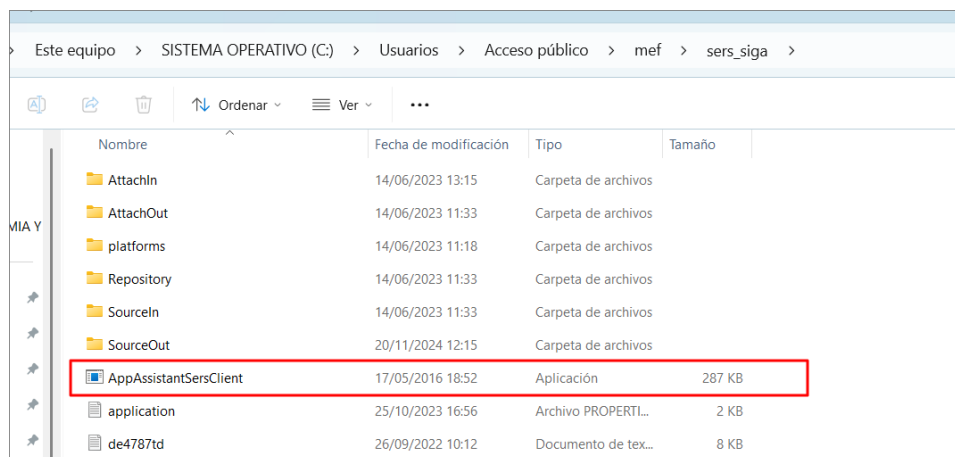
Este equipo > SISTEMA OPERATIVO (C:) > Usuarios > Acceso público > mef > sers_siga >

Ordenar Ver ...

MIA Y

| Nombre | Fecha de modificación | Tipo | Tamaño |
|---|---|---|---|
| AttachIn | 14/06/2023 13:15 | Carpeta de archivos | |
| AttachOut | 14/06/2023 11:33 | Carpeta de archivos | |
| platforms | 14/06/2023 11:18 | Carpeta de archivos | |
| Repository | 14/06/2023 11:33 | Carpeta de archivos | |
| SourceIn | 14/06/2023 11:33 | Carpeta de archivos | |
| SourceOut | 20/11/2024 12:15 | Carpeta de archivos | |
| AppAssistantSersClient | 17/05/2016 18:52 | Aplicación | 287 KB |
| application | 25/10/2023 16:56 | Archivo PROPERTI... | 2 KB |
| de4787td | 26/09/2022 10:12 | Documento de tex... | 8 KB |